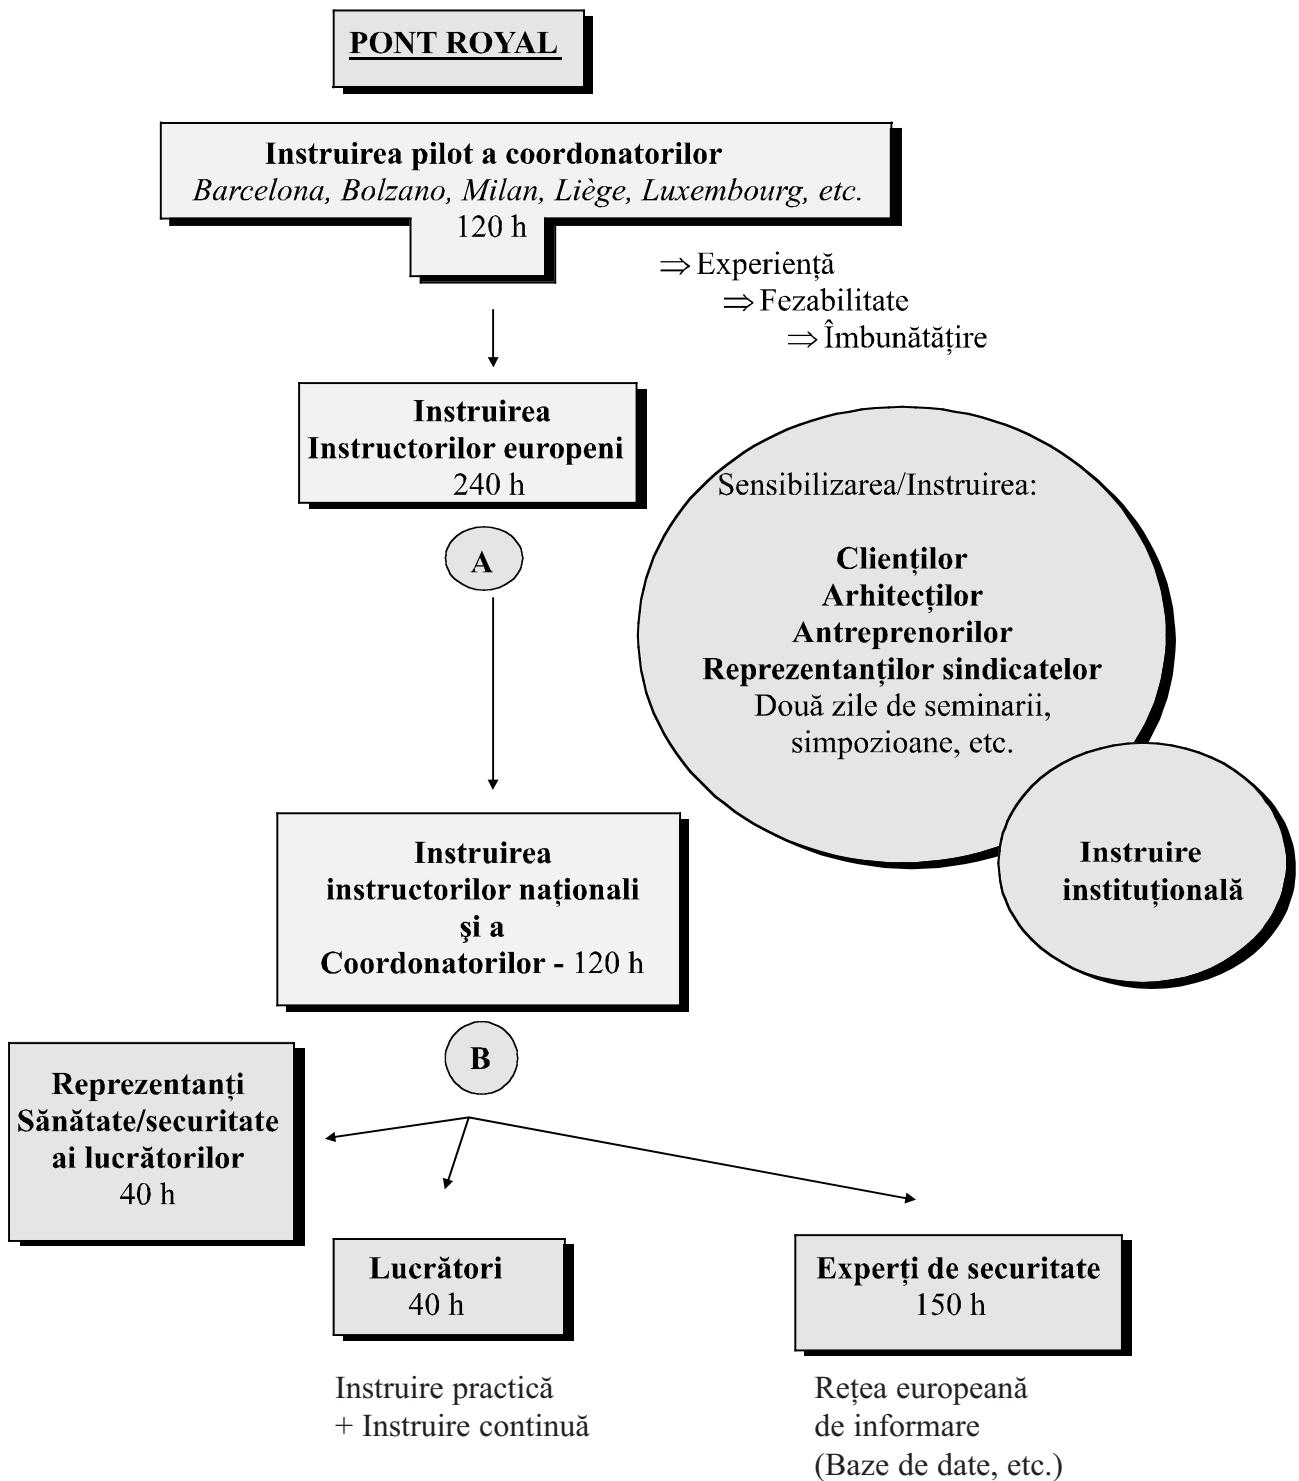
PONT ROYAL

Instruirea pilot a coordonatorilor
*Barcelona, Bolzano, Milan, Liège, Luxembourg, etc.*
120 h

$\Rightarrow$ Experiență
$\Rightarrow$ Fezabilitate
$\Rightarrow$ Îmbunătățire

Instruirea
Instructorilor europeni
240 h

A

Sensibilizarea/Instruirea:

Clienților
Arhitecților
Antreprenorilor
Reprezentanților sindicatelor
Două zile de seminarii, simpozioane, etc.

Instruire instituțională

Instruirea
instructorilor naționali
și a
Coordonatorilor - 120 h

B

Reprezentanți
Sănătate/securitate
ai lucrătorilor
40 h

Lucrători
40 h

Experți de securitate
150 h

Instruire practică
+ Instruire continuă

Rețea europeană
de informare
(Baze de date, etc.)